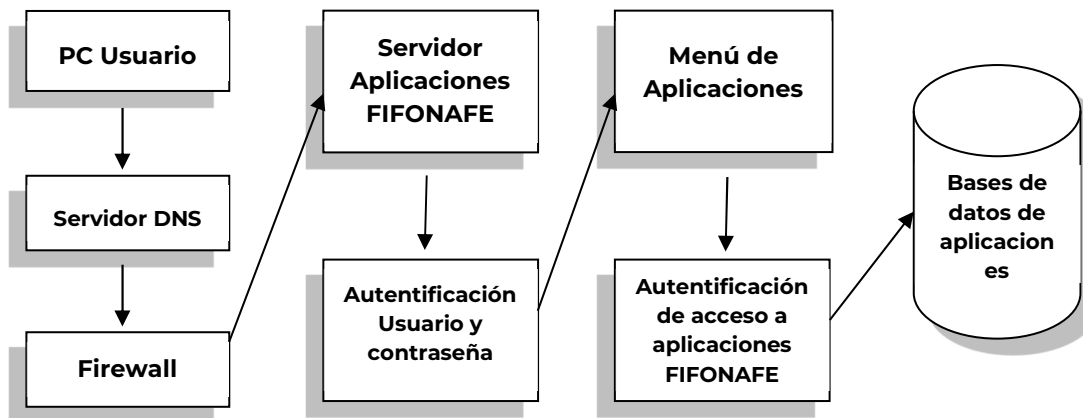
PC Usuario

Servidor DNS

Firewall

Servidor Aplicaciones FIFONAFE

Autentificación Usuario y contraseña

Menú de Aplicaciones

Autentificación de acceso a aplicaciones FIFONAFE

Bases de datos de aplicacion es